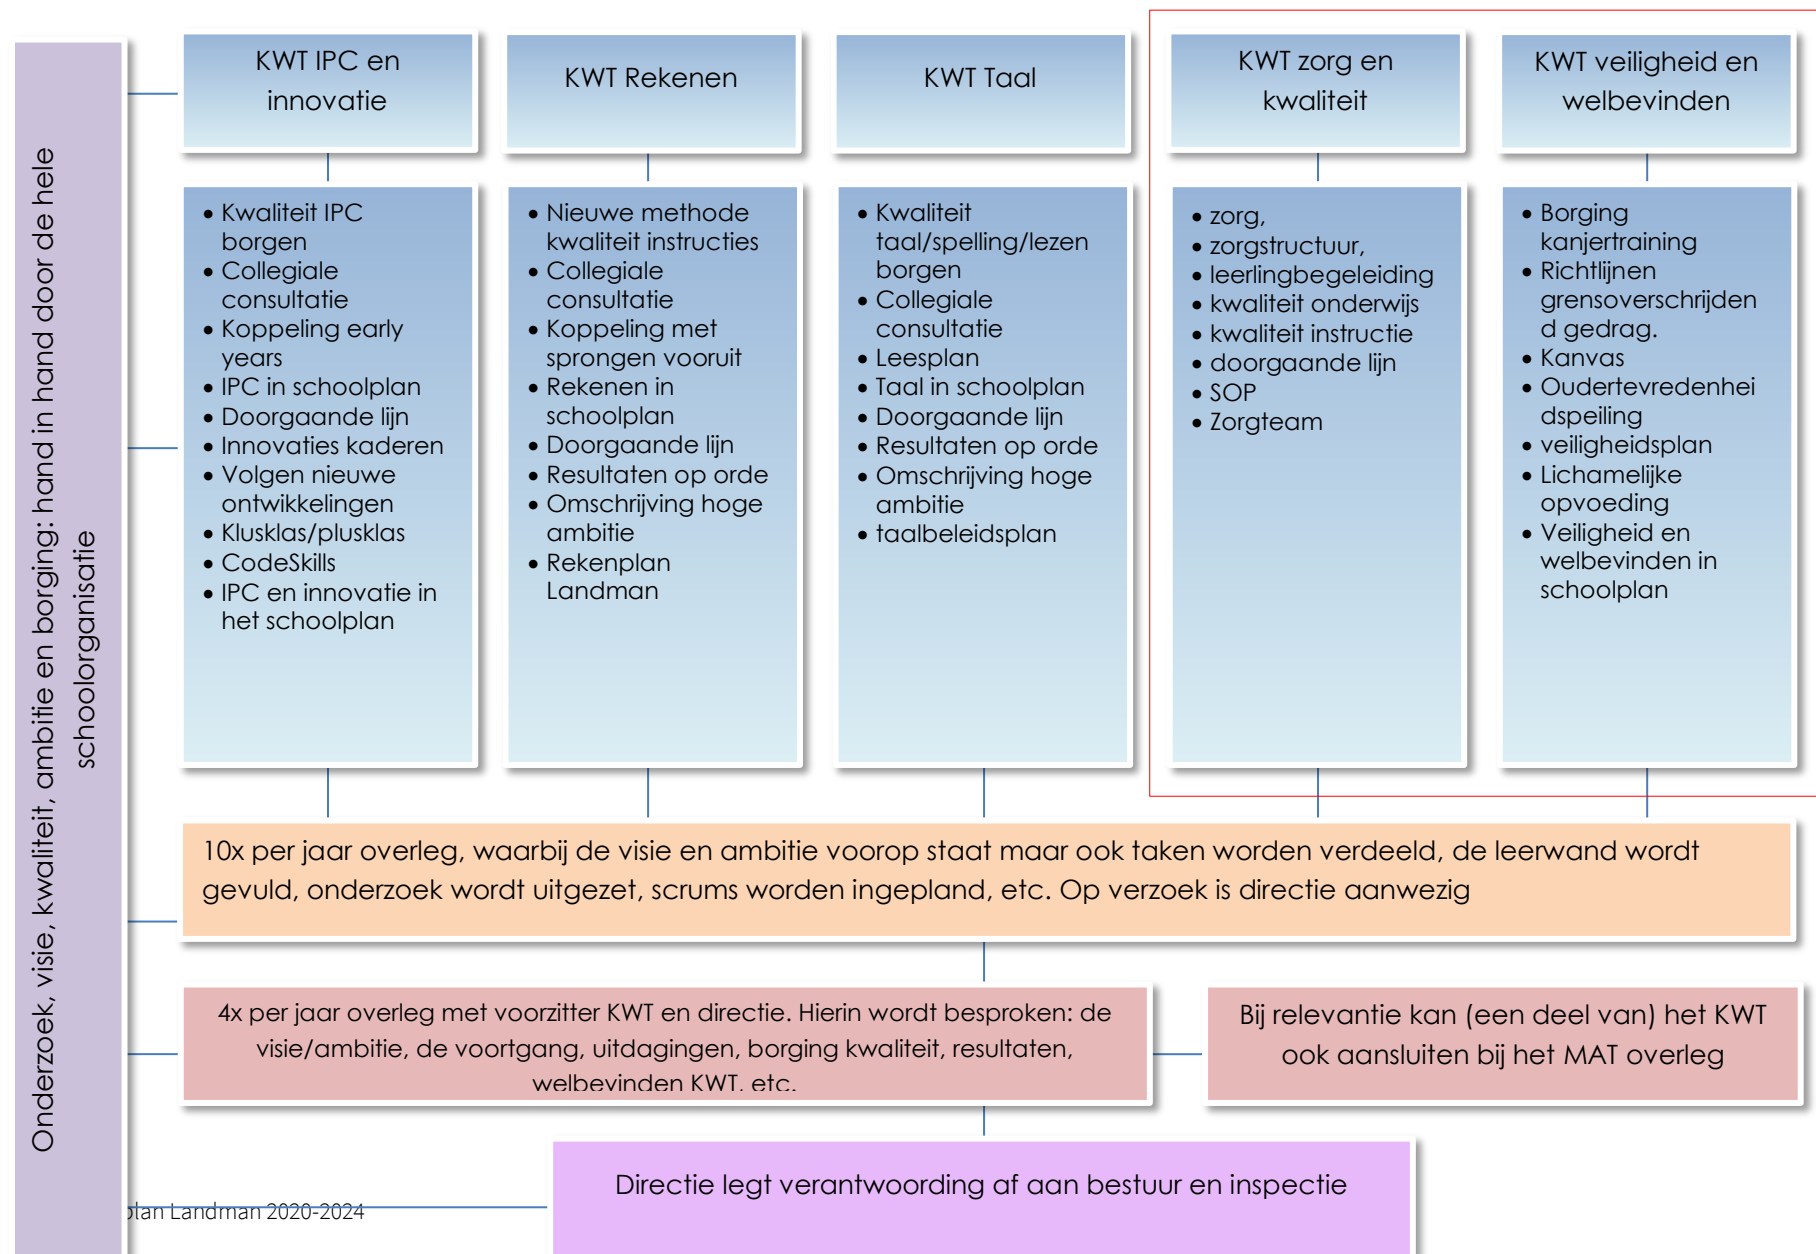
Onderzoek, visie, kwaliteit, ambitie en borging: hand in hand door de hele schoolorganisatie

KWT IPC en innovatie

KWT Rekenen

KWT Taal

KWT zorg en kwaliteit

KWT veiligheid en welbevinden

- Kwaliteit IPC borgen
- Collegiale consultatie
- Koppeling early years
- IPC in schoolplan
- Doorgaande lijn
- Innovaties kaderen
- Volgen nieuwe ontwikkelingen
- Klusklas/plusklas
- CodeSkills
- IPC en innovatie in het schoolplan

- Nieuwe methode kwaliteit instructies
- Collegiale consultatie
- Koppeling met sprongen vooruit
- Rekenen in schoolplan
- Doorgaande lijn
- Resultaten op orde
- Omschrijving hoge ambitie
- Rekenplan Landman

- Kwaliteit taal/spelling/lezen borgen
- Collegiale consultatie
- Leesplan
- Taal in schoolplan
- Doorgaande lijn
- Resultaten op orde
- Omschrijving hoge ambitie
- taalbeleidsplan

- zorg,
- zorgstructuur,
- leerlingbegeleiding
- kwaliteit onderwijs
- kwaliteit instructie
- doorgaande lijn
- SOP
- Zorgteam

- Borging kanjertraining
- Richtlijnen grensoverschrijden d gedrag.
- Kanvas
- Oudertevredenhei dspeiling
- veiligheidsplan
- Lichamelijke opvoeding
- Veiligheid en welbevinden in schoolplan

10x per jaar overleg, waarbij de visie en ambitie voorop staat maar ook taken worden verdeeld, de leerwand wordt gevuld, onderzoek wordt uitgezet, scrums worden ingepland, etc. Op verzoek is directie aanwezig

4x per jaar overleg met voorzitter KWT en directie. Hierin wordt besproken: de visie/ambitie, de voortgang, uitdagingen, borging kwaliteit, resultaten, welbevinden KWT, etc.

Bij relevantie kan (een deel van) het KWT ook aansluiten bij het MAT overleg

Directie legt verantwoording af aan bestuur en inspectie

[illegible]lan Landman 2020-2024